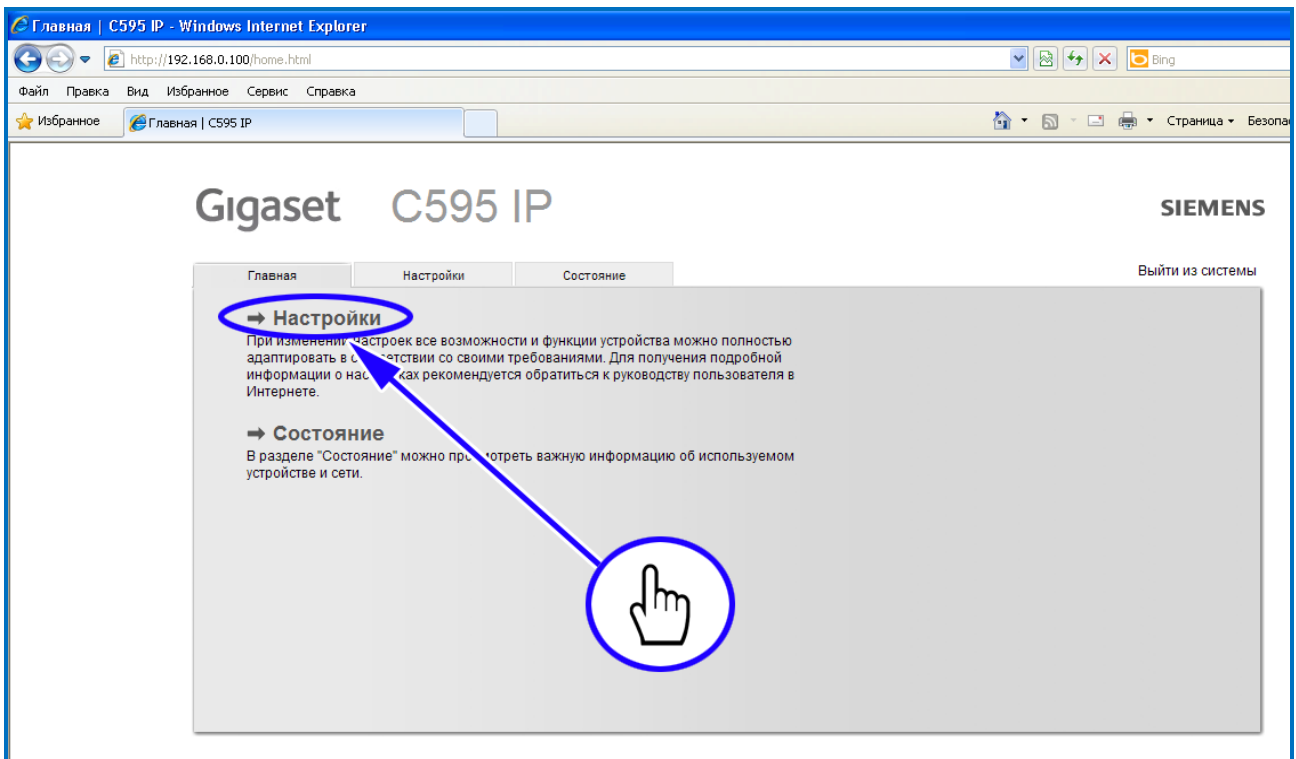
Главная | C595 IP - Windows Internet Explorer

http://192.168.0.100/home.html

Bing

Файл Правка Вид Избранное Сервис Справка

Избранное Главная | C595 IP

Страница ▾ Безопас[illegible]

Gigaset C595 IP

SIEMENS

Главная Настройки Состояние

Выйти из системы

➡ Настройки

При изменени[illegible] настроек все возможности и функции устройства можно полностью адаптировать в с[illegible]тствии со своими требованиями. Для получения подробной информации о нас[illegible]ках рекомендуется обратиться к руководству пользователя в Интернете.

➡ Состояние

В разделе "Состояние" можно про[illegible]мотреть важную информацию об используемом устройстве и сети.